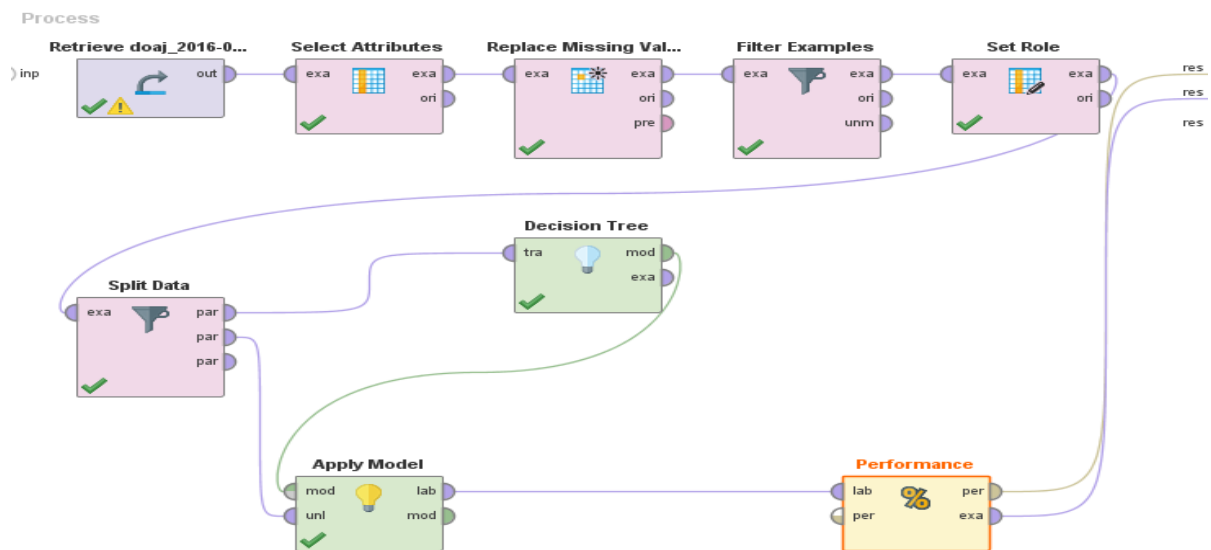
Process

inp

Retrieve doaj_2016-0...
out

Select Attributes
exa
exa
ori

Replace Missing Val...
exa
exa
ori
pre

Filter Examples
exa
exa
ori
unm

Set Role
exa
exa
ori

res
res
res

Decision Tree
tra
mod
exa

Split Data
exa
par
par
par

Apply Model
mod
lab
unl
mod

Performance
lab
per
per
exa